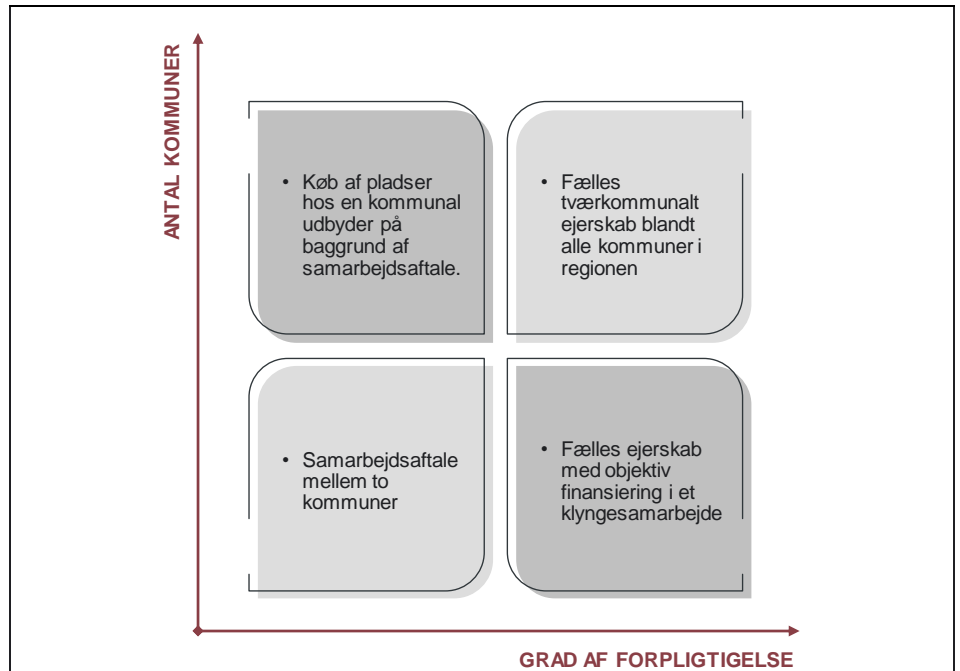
ANTAL KOMMUNER

• Køb af pladser hos en kommunal udbyder på baggrund af samarbejdsaftale.

• Fælles tværkommunalt ejerskab blandt alle kommuner i regionen

• Samarbejdsaftale mellem to kommuner

• Fælles ejerskab med objektiv finansiering i et klyngesamarbejde

GRAD AF FORPLIGTIGELSE